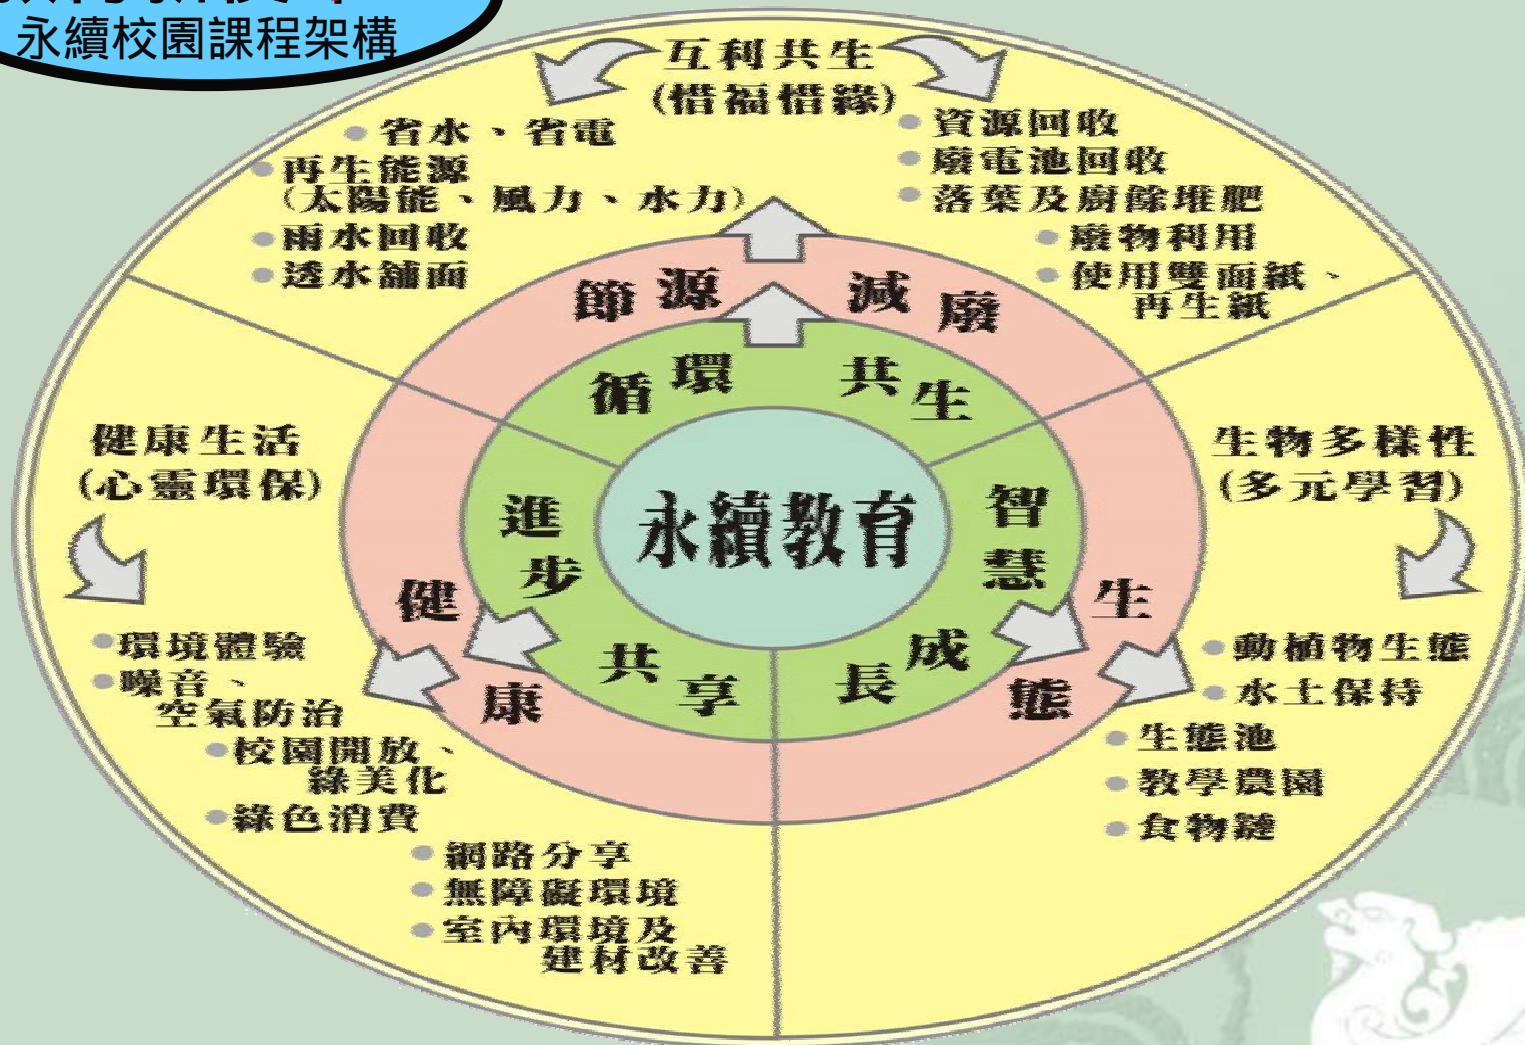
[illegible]
永續校園課程架構

互利共生
(惜福惜緣)

• 省水、省電
• 再生能源
(太陽能、風力、水力)
• 雨水回收
• 透水舖面

• 資源回收
• 廢電池回收
• 落葉及廚餘堆肥
• 廢物利用
• 使用雙面紙、再生紙

節源
減廢

循環
共生

健康生活
(心靈環保)

生物多樣性
(多元學習)

進步
永續教育
智慧

健康
生態

共享
成長

• 環境體驗
• 噪音、空氣防治
• 校園開放、綠美化
• 綠色消費
• 網路分享
• 無障礙環境
• 室內環境及建材改善

• 動植物生態
• 水土保持
• 生態池
• 教學農園
• 食物鏈